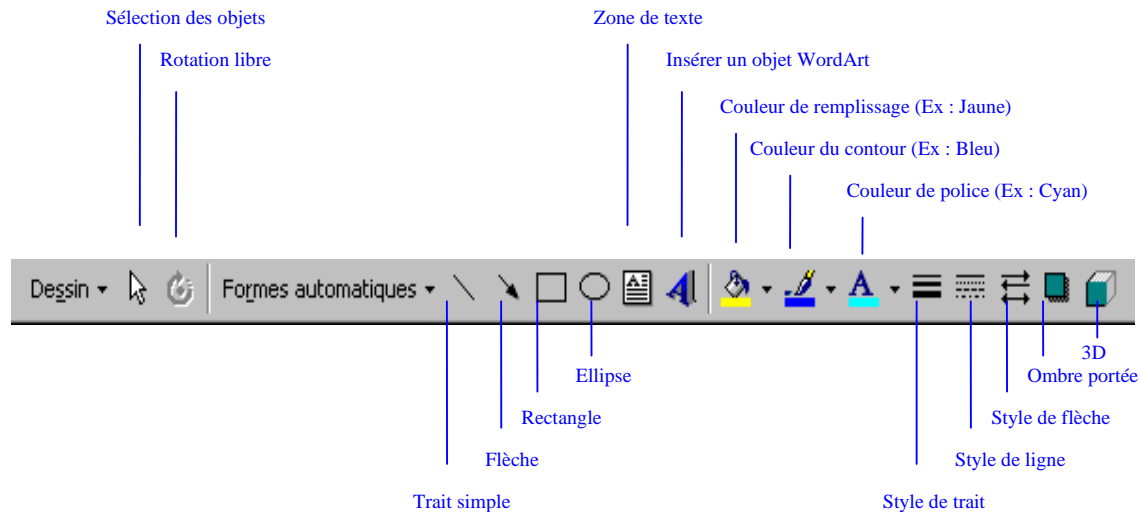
Sélection des objets

Rotation libre

Zone de texte

Insérer un objet WordArt

Couleur de remplissage (Ex : Jaune)

Couleur du contour (Ex : Bleu)

Couleur de police (Ex : Cyan)

Dessin ▾ Formes automatiques ▾ A

3D

Ombre portée

Ellipse

Style de flèche

Rectangle

Style de ligne

Flèche

Trait simple

Style de trait